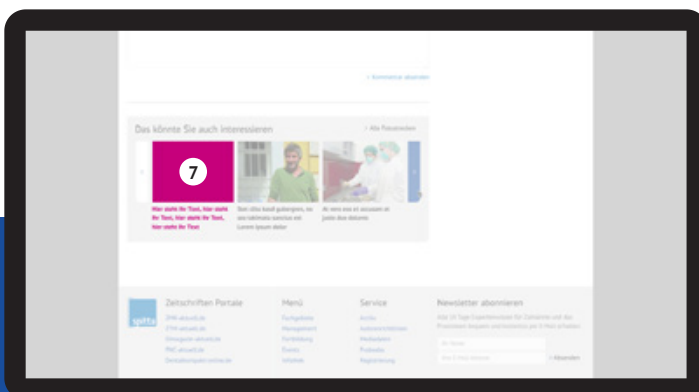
Das könnte Sie auch interessieren

> Alle Pressemeldungen

7

Hier steht Ihr Text, hier steht Ihr Text, hier steht Ihr Text, hier steht Ihr Text

Zeitschriften Portale

Menü

Service

Newsletter abonnieren

spitta

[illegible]

> Absenden